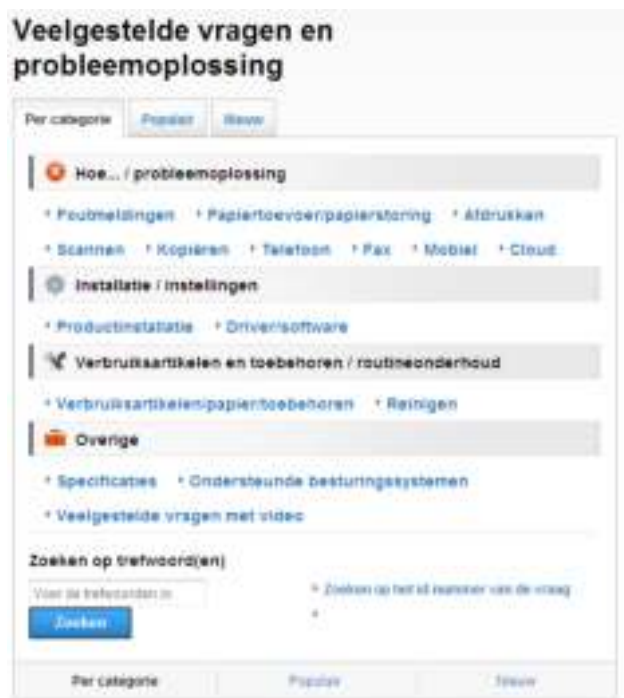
Veelgestelde vragen en probleemoplossing

Per categorie | Populair | Nieuw

Hoe... / probleemoplossing

Foutmeldingen · Papiertoevoer/papierstoring · Afdrukken

Scannen · Kopiëren · Telefoon · Fax · Mobiel · Cloud

Installatie / instellingen

Productinstallatie · Driver/software

Verbruiksartikelen en toebehoren / routineonderhoud

Verbruiksartikelen/papier/toebehoren · Reinigen

Overige

Specificaties · Ondersteunde besturingssystemen

Veelgestelde vragen met video

Zoeken op trefwoord(en)

Voer de trefwoorden in

Zoeken

Zoeken op het id nummer van de vraag

Per categorie | Populair | Nieuw